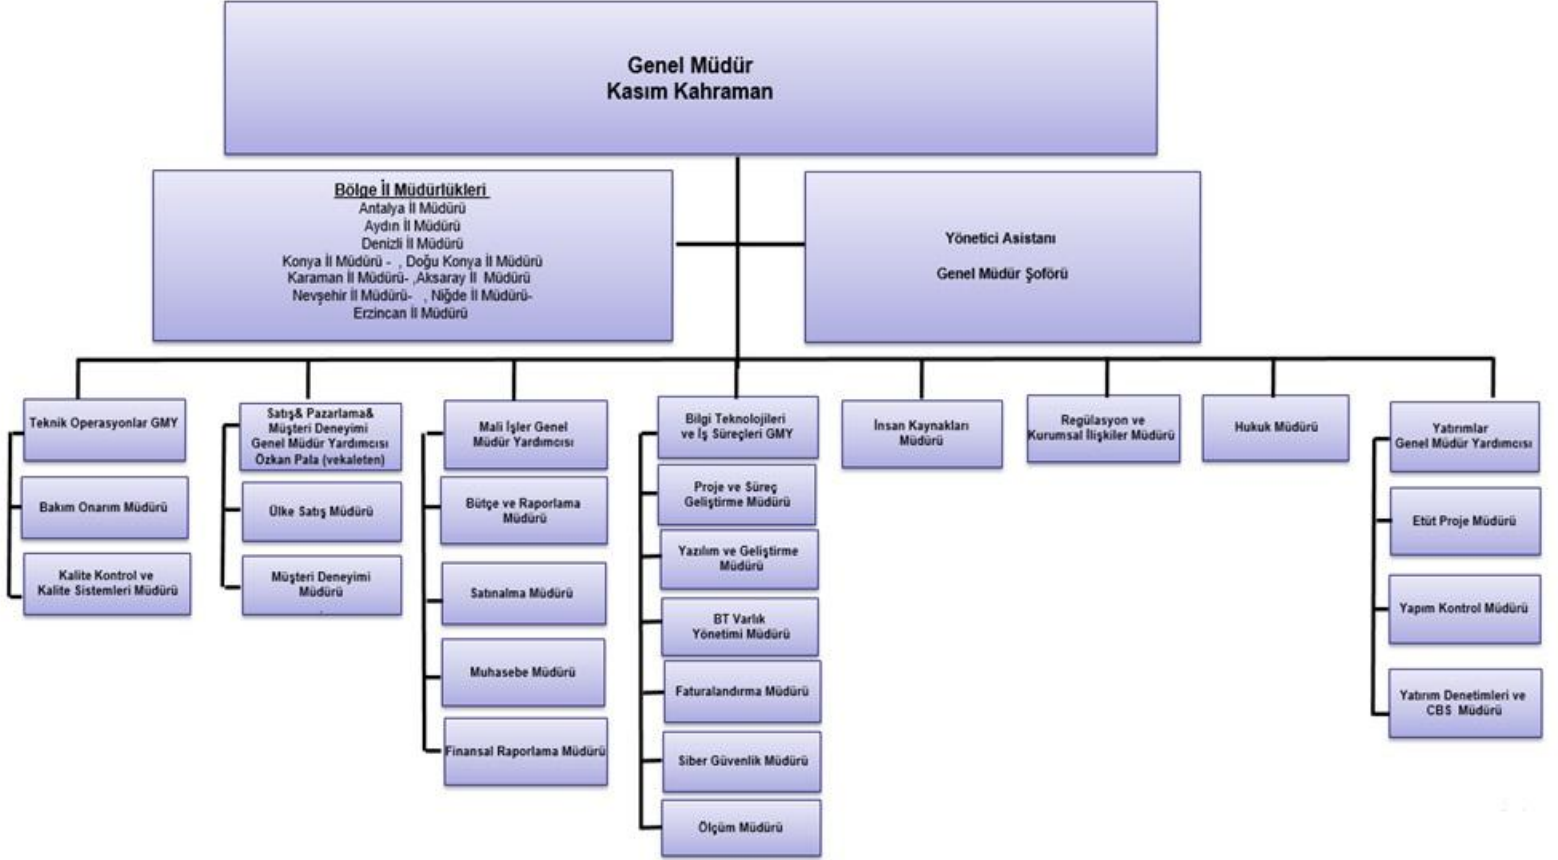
Genel Müdür
Kasım Kahraman

Bölge İl Müdürlükleri
Antalya İl Müdürü
Aydın İl Müdürü
Denizli İl Müdürü
Konya İl Müdürü - , Doğu Konya İl Müdürü
Karaman İl Müdürü- ,Aksaray İl Müdürü
Nevşehir İl Müdürü- , Niğde İl Müdürü-
Erzincan İl Müdürü

Yönetici Asistanı

Genel Müdür Şoförü

Teknik Operasyonlar GMY

Bakım Onarım Müdürü

Kalite Kontrol ve Kalite Sistemleri Müdürü

Satış& Pazarlama& Müşteri Deneyimi Genel Müdür Yardımcısı Özkan Pala (vekaleten)

Ülke Satış Müdürü

Müşteri Deneyimi Müdürü

Mali İşler Genel Müdür Yardımcısı

Bütçe ve Raporlama Müdürü

Satınalma Müdürü

Muhasebe Müdürü

Finansal Raporlama Müdürü

Bilgi Teknolojileri ve İş Süreçleri GMY

Proje ve Süreç Geliştirme Müdürü

Yazılım ve Geliştirme Müdürü

BT Varlık Yönetimi Müdürü

Faturalandırma Müdürü

Siber Güvenlik Müdürü

Ölçüm Müdürü

İnsan Kaynakları Müdürü

Regülasyon ve Kurumsal İlişkiler Müdürü

Hukuk Müdürü

Yatırımlar Genel Müdür Yardımcısı

Etüt Proje Müdürü

Yapım Kontrol Müdürü

Yatırım Denetimleri ve CBS Müdürü